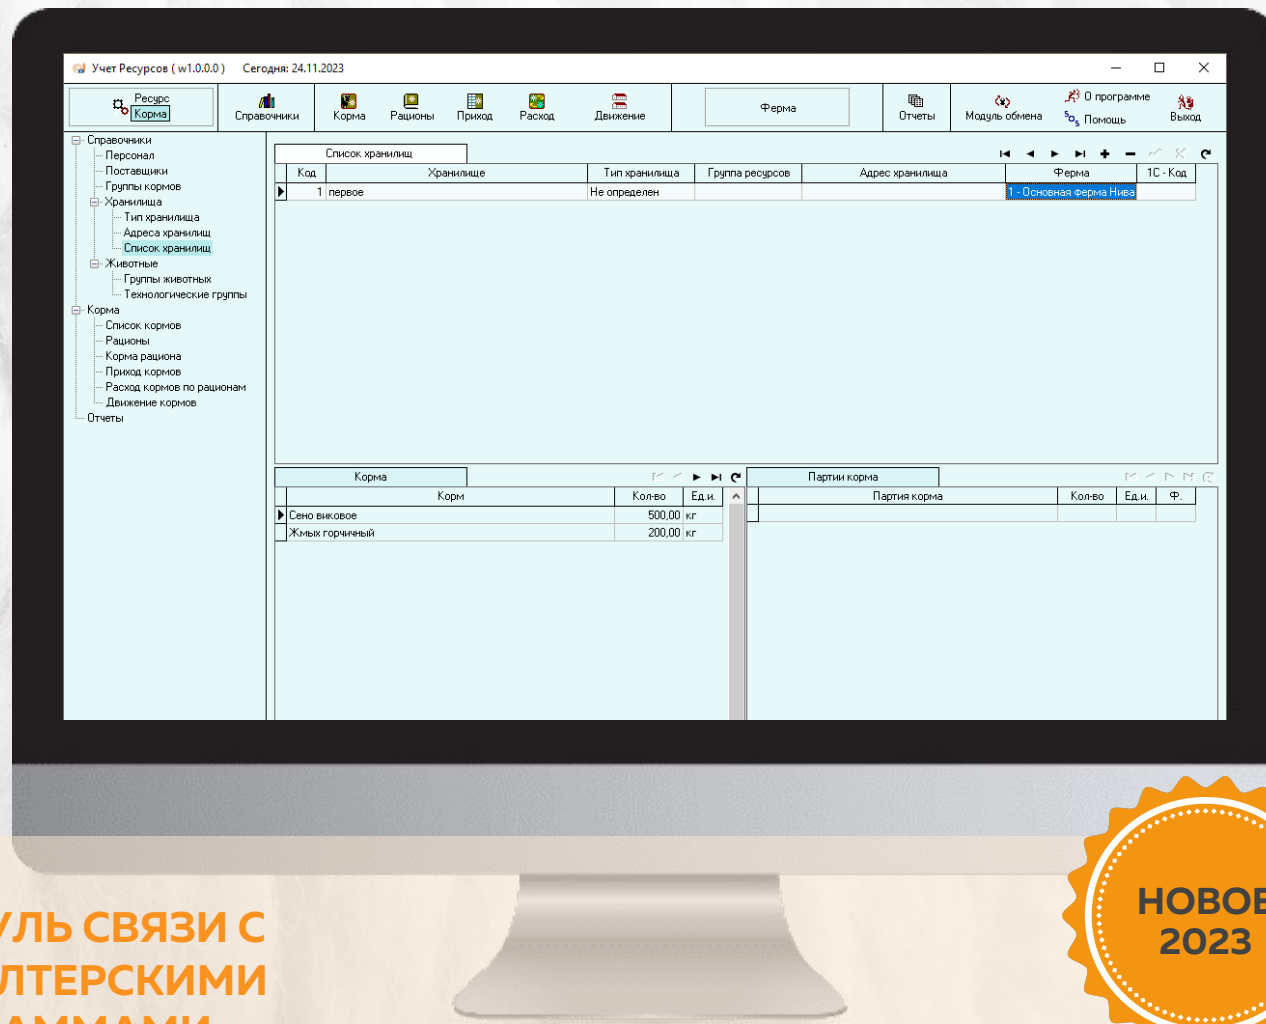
Учет Ресурсов ( v1.0.0.0 )   Сегодня: 24.11.2023

Ресурс
Корма

Справочники | Корма | Рационы | Приход | Расход | Движение | Ферма | Отчеты | Модуль обмена | О программе | Помощь | Выход

Справочники
Персонал
Поставщики
Группы кормов
Хранилища
Тип хранилища
Адреса хранилищ
Список хранилищ
Животные
Группы животных
Технологические группы
Корма
Список кормов
Рационы
Корма рациона
Приход кормов
Расход кормов по рационам
Движение кормов
Отчеты

Список хранилищ

| Код | Хранилище | Тип хранилища | Группа ресурсов | Адрес хранилища | Ферма | 1С - Код |
|---|---|---|---|---|---|---|
| 1 | первое | Не определен | | | 1 - Основная ферма Нива | |

Корма

| Корм | Кол-во | Ед.и. |
|---|---|---|
| Сено виковое | 500,00 | кг |
| Жмых горчичный | 200,00 | кг |

Партии корма

| Партия корма | Кол-во | Ед.и. | Ф. |
|---|---|---|---|

УЛЬ СВЯЗИ С
ЛТЕРСКИМИ
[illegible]

НОВОЕ
2023